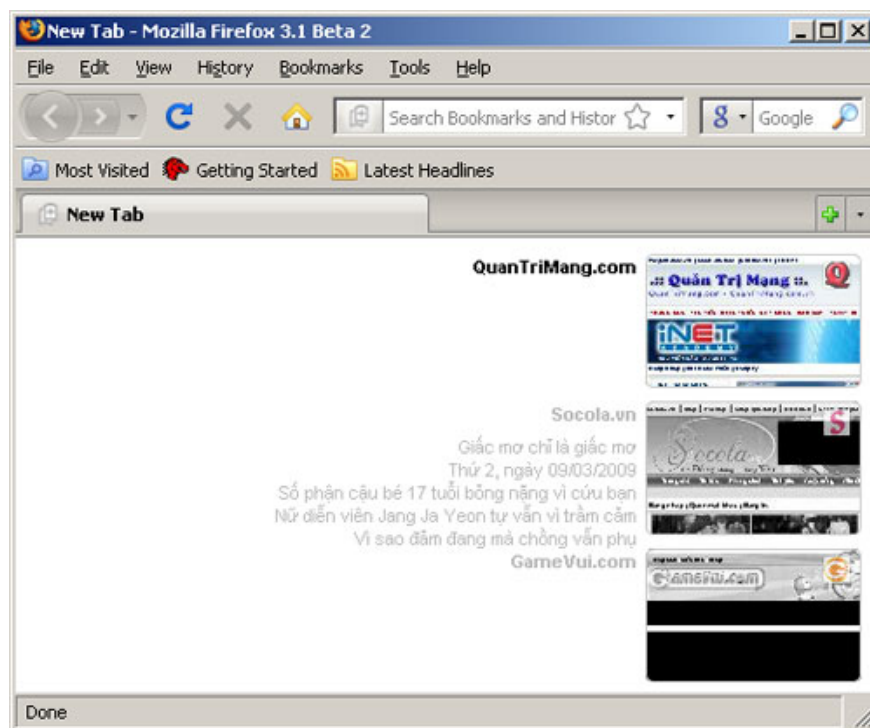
New Tab - Mozilla Firefox 3.1 Beta 2

File Edit View History Bookmarks Tools Help

Search Bookmarks and Histor

Google

Most Visited Getting Started Latest Headlines

New Tab

QuanTriMang.com

.:: Quản Trị Mạng ::.

iNET

Socola.vn

Giấc mơ chỉ là giấc mơ
Thứ 2, ngày 09/03/2009
Số phận cậu bé 17 tuổi bỏng nặng vì cứu bạn
Nữ diễn viên Jang Ja Yeon tự vẫn vì trầm cảm
Vì sao đảm đang mà chồng vẫn phụ

Socola

S

GameVui.com

GameVui.com

Done